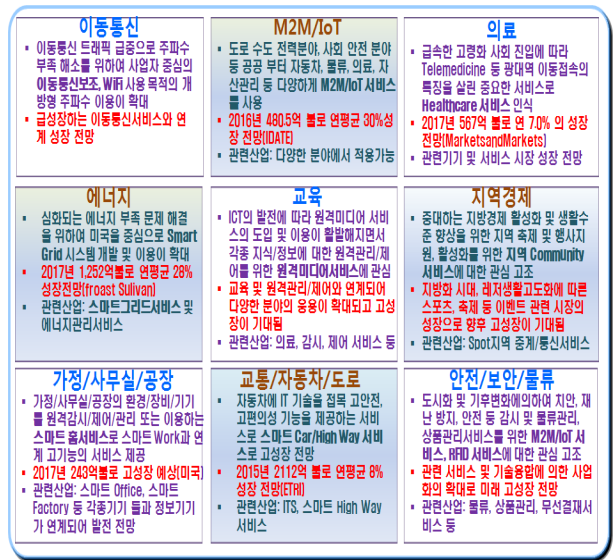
이동통신
▪ 이동통신 트래픽 급증으로 주파수 부족 해소를 위하여 사업자 중심의 이동통신보조, WiFi 사용 목적의 개방형 주파수 이용이 확대
▪ 급성장하는 이동통신서비스와 연계 성장 전망

M2M/IoT
▪ 도로 수도 전력분야, 사회 안전 분야 등 공공 부터 자동차, 물류, 의료, 자산관리 등 다양하게 M2M/IoT 서비스를 사용
▪ 2016년 480.5억 불로 연평균 30%성장 전망(IDATE)
▪ 관련산업: 다양한 분야에서 적용가능

의료
▪ 급속한 고령화 사회 진입에 따라 Telemedicine 등 광대역 이동접속의 특징을 살린 중요한 서비스로 Healthcare 서비스 인식
▪ 2017년 567억 불로 연 7.0% 의 성장 전망(MarketsandMarkets)
▪ 관련기기 및 서비스 시장 성장 전망

에너지
▪ 심화되는 에너지 부족 문제 해결을 위하여 미국을 중심으로 Smart Grid 시스템 개발 및 이용이 확대
▪ 2017년 1,252억불로 연평균 28% 성장전망(froast Sulivan)
▪ 관련산업: 스마트그리드서비스 및 에너지관리서비스

교육
▪ ICT의 발전에 따라 원격미디어 서비스의 도입 및 이용이 활발해지면서 각종 자식/정보에 대한 원격관리/제어를 위한 원격미디어서비스에 관심
▪ 교육 및 원격관리/제어와 연계되어 다양한 분야의 응용이 확대되고 고성장이 기대됨
▪ 관련산업: 의료, 감시, 제어 서비스 등

지역경제
▪ 중대하는 지방경제 활성화 및 생활수준 향상을 위한 지역 축제 및 행사지원, 활성화를 위한 지역 Community 서비스에 대한 관심 고조
▪ 지방화 시대, 레저생활고도화에 따른 스포츠, 축제 등 이벤트 관련 시장의 성장으로 향후 고성장이 기대됨
▪ 관련산업: Spot지역 중계/통신서비스

가정/사무실/공장
▪ 가정/사무실/공장의 환경/장비/기기를 원격감시/제어/관리 또는 이용하는 스마트 홈서비스로 스마트 Work과 연계 고기능의 서비스 제공
▪ 2017년 243억불로 고성장 예상(미국)
▪ 관련산업: 스마트 Office, 스마트 Factory 등 각종기기 들과 정보기기가 연계되어 발전 전망

교통/자동차/도로
▪ 자동차에 IT 기술을 접목 고안전, 고편의성 기능을 제공하는 서비스로 스마트 Car/High Way 서비스로 고성장 전망
▪ 2015년 2112억 불로 연평균 8% 성장 전망(ETRI)
▪ 관련산업: ITS, 스마트 High Way 서비스

안전/보안/물류
▪ 도시화 및 기후변화예의하여 치안, 재난 방지, 안전 등 감시 및 물류관리, 상품관리서비스를 위한 M2M/IoT 서비스, RFID 서비스에 대한 관심 고조
▪ 관련 서비스 및 기술융합에 의한 사업화의 확대로 미래 고성장 전망
▪ 관련산업: 물류, 상품관리, 무선결재서비스 등